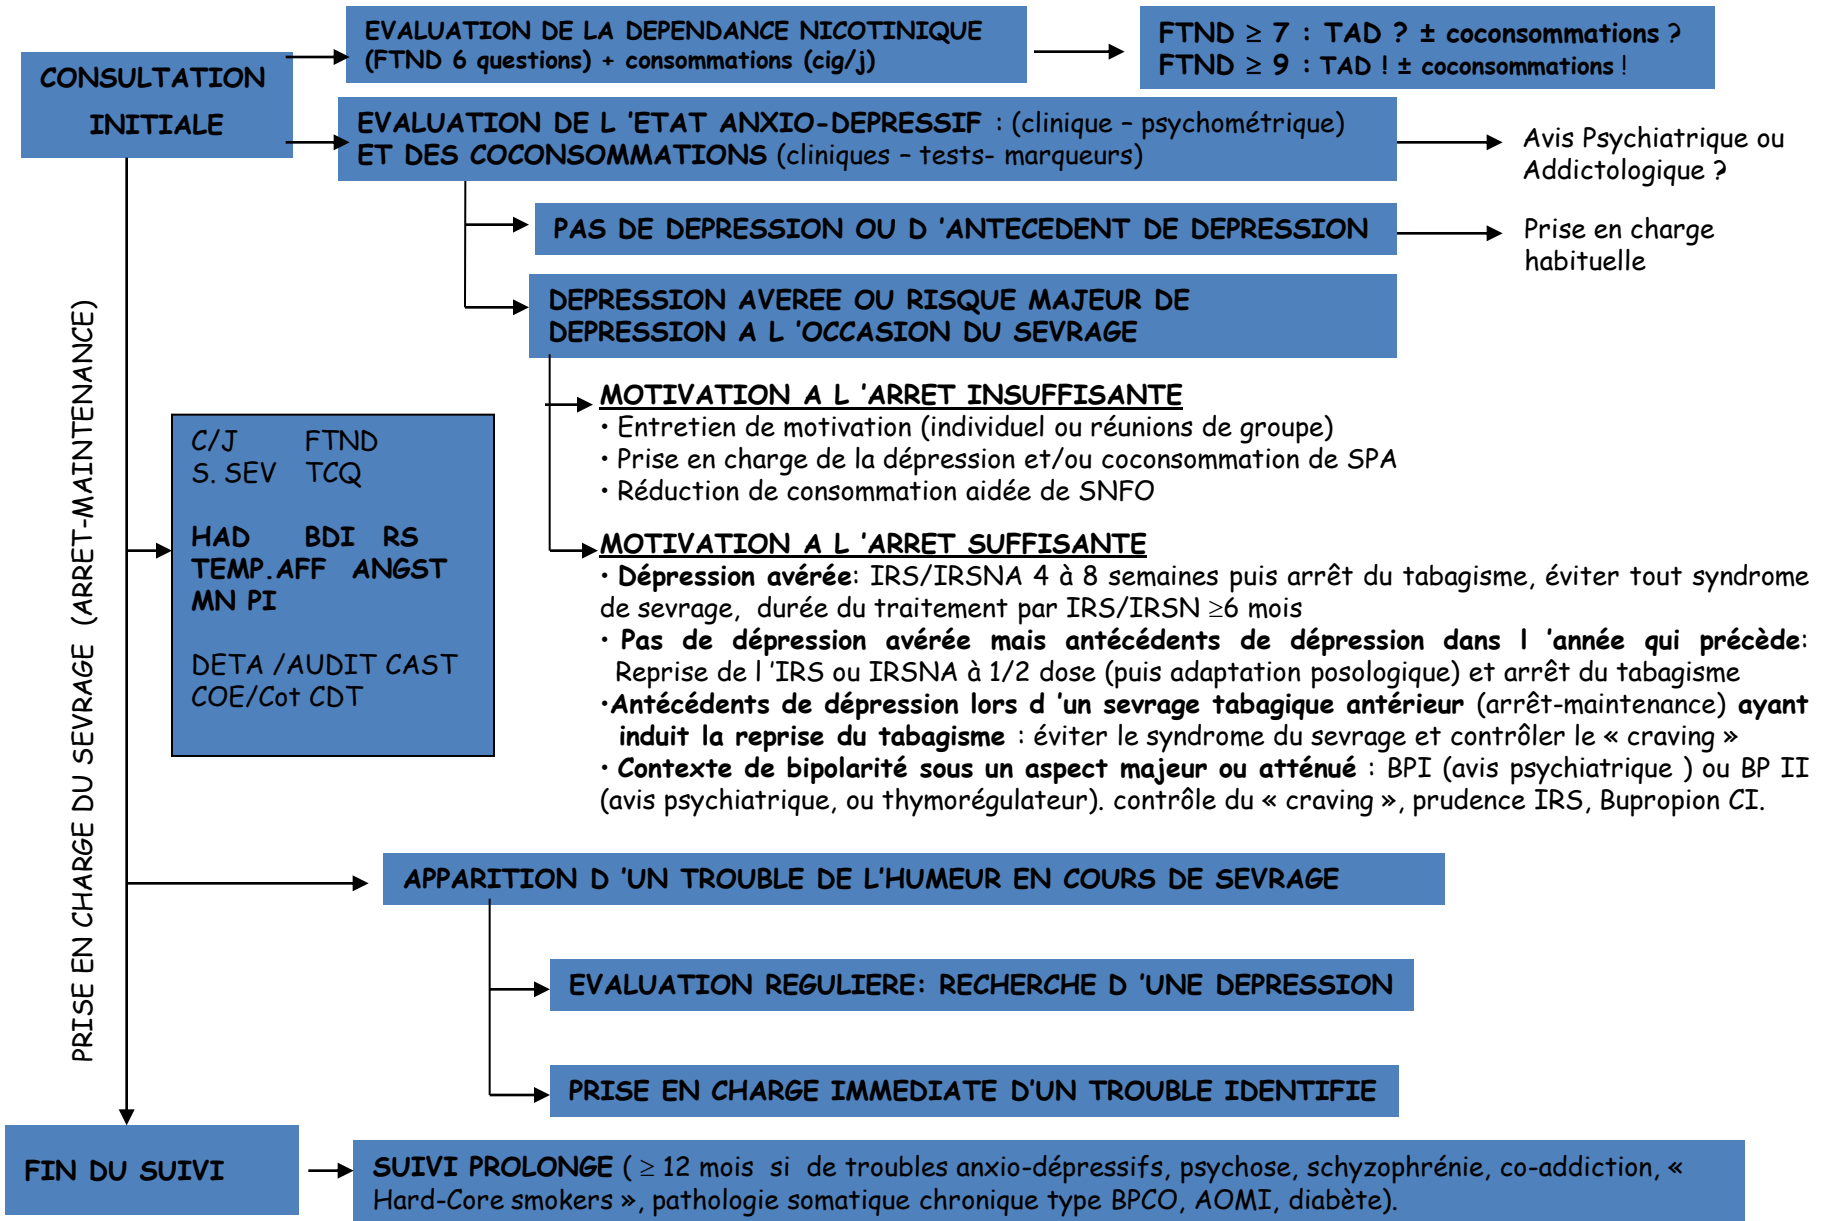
CONSULTATION INITIALE

EVALUATION DE LA DEPENDANCE NICOTINIQUE (FTND 6 questions) + consommations (cig/j)

FTND $\geq$ 7 : TAD ? ± coconsommations ?
FTND $\geq$ 9 : TAD ! ± coconsommations !

EVALUATION DE L 'ETAT ANXIO-DEPRESSIF : (clinique – psychométrique) ET DES COCONSOMMATIONS (cliniques – tests- marqueurs)

Avis Psychiatrique ou Addictologique ?

PAS DE DEPRESSION OU D 'ANTECEDENT DE DEPRESSION

Prise en charge habituelle

DEPRESSION AVEREE OU RISQUE MAJEUR DE DEPRESSION A L 'OCCASION DU SEVRAGE

MOTIVATION A L 'ARRET INSUFFISANTE
• Entretien de motivation (individuel ou réunions de groupe)
• Prise en charge de la dépression et/ou coconsommation de SPA
• Réduction de consommation aidée de SNFO

MOTIVATION A L 'ARRET SUFFISANTE
• Dépression avérée: IRS/IRSNA 4 à 8 semaines puis arrêt du tabagisme, éviter tout syndrome de sevrage, durée du traitement par IRS/IRSN $\geq$6 mois
• Pas de dépression avérée mais antécédents de dépression dans l 'année qui précède: Reprise de l 'IRS ou IRSNA à 1/2 dose (puis adaptation posologique) et arrêt du tabagisme
•Antécédents de dépression lors d 'un sevrage tabagique antérieur (arrêt-maintenance) ayant induit la reprise du tabagisme : éviter le syndrome du sevrage et contrôler le « craving »
• Contexte de bipolarité sous un aspect majeur ou atténué : BPI (avis psychiatrique ) ou BP II (avis psychiatrique, ou thymorégulateur). contrôle du « craving », prudence IRS, Bupropion CI.

C/J FTND
S. SEV TCQ

HAD BDI RS
TEMP.AFF ANGST
MN PI

DETA /AUDIT CAST
COE/Cot CDT

PRISE EN CHARGE DU SEVRAGE (ARRET-MAINTENANCE)

APPARITION D 'UN TROUBLE DE L'HUMEUR EN COURS DE SEVRAGE

EVALUATION REGULIERE: RECHERCHE D 'UNE DEPRESSION

PRISE EN CHARGE IMMEDIATE D'UN TROUBLE IDENTIFIE

FIN DU SUIVI

SUIVI PROLONGE ( $\geq$ 12 mois si de troubles anxio-dépressifs, psychose, schyzophrénie, co-addiction, « Hard-Core smokers », pathologie somatique chronique type BPCO, AOMI, diabète).